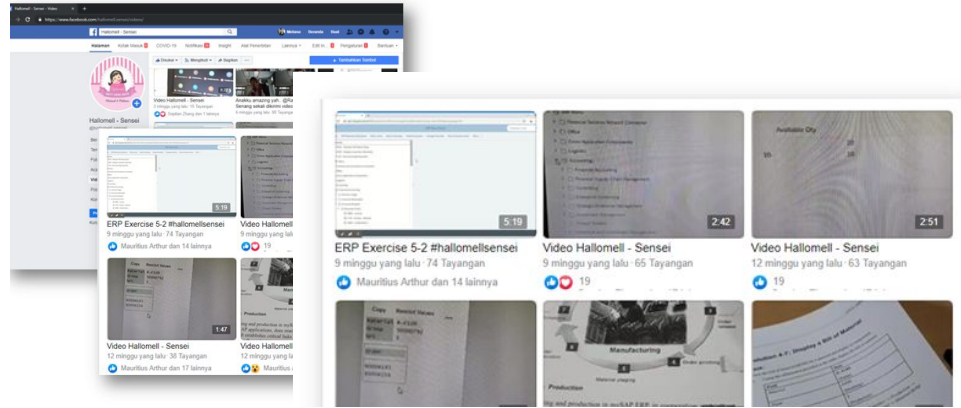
Hallomell - Sensei - Video

https://www.facebook.com/hallomellsensei/videos/

Hallomell - Sensei

Halaman Kotak Masuk COVID-19 Notifikasi Insight Alat Penerbitan Lainnya Edit Info Pengaturan Bantuan

Hallomell - Sensei

Video Hallomell - Sensei

Anakku amazing yah.. @Ra Senang sekali dikirimi video

+ Tambahkan Video

5:19

ERP Exercise 5-2 #hallomellsensei
9 minggu yang lalu · 74 Tayangan
Mauritius Arthur dan 14 lainnya

2:42

Video Hallomell - Sensei
9 minggu yang lalu · 65 Tayangan
19

Available Qty

2:51

Video Hallomell - Sensei
12 minggu yang lalu · 63 Tayangan
19

1:47

Video Hallomell - Sensei
12 minggu yang lalu · 36 Tayangan
Mauritius Arthur dan 17 lainnya

Copy

Manufacturing

Production

Material staging

Order printing